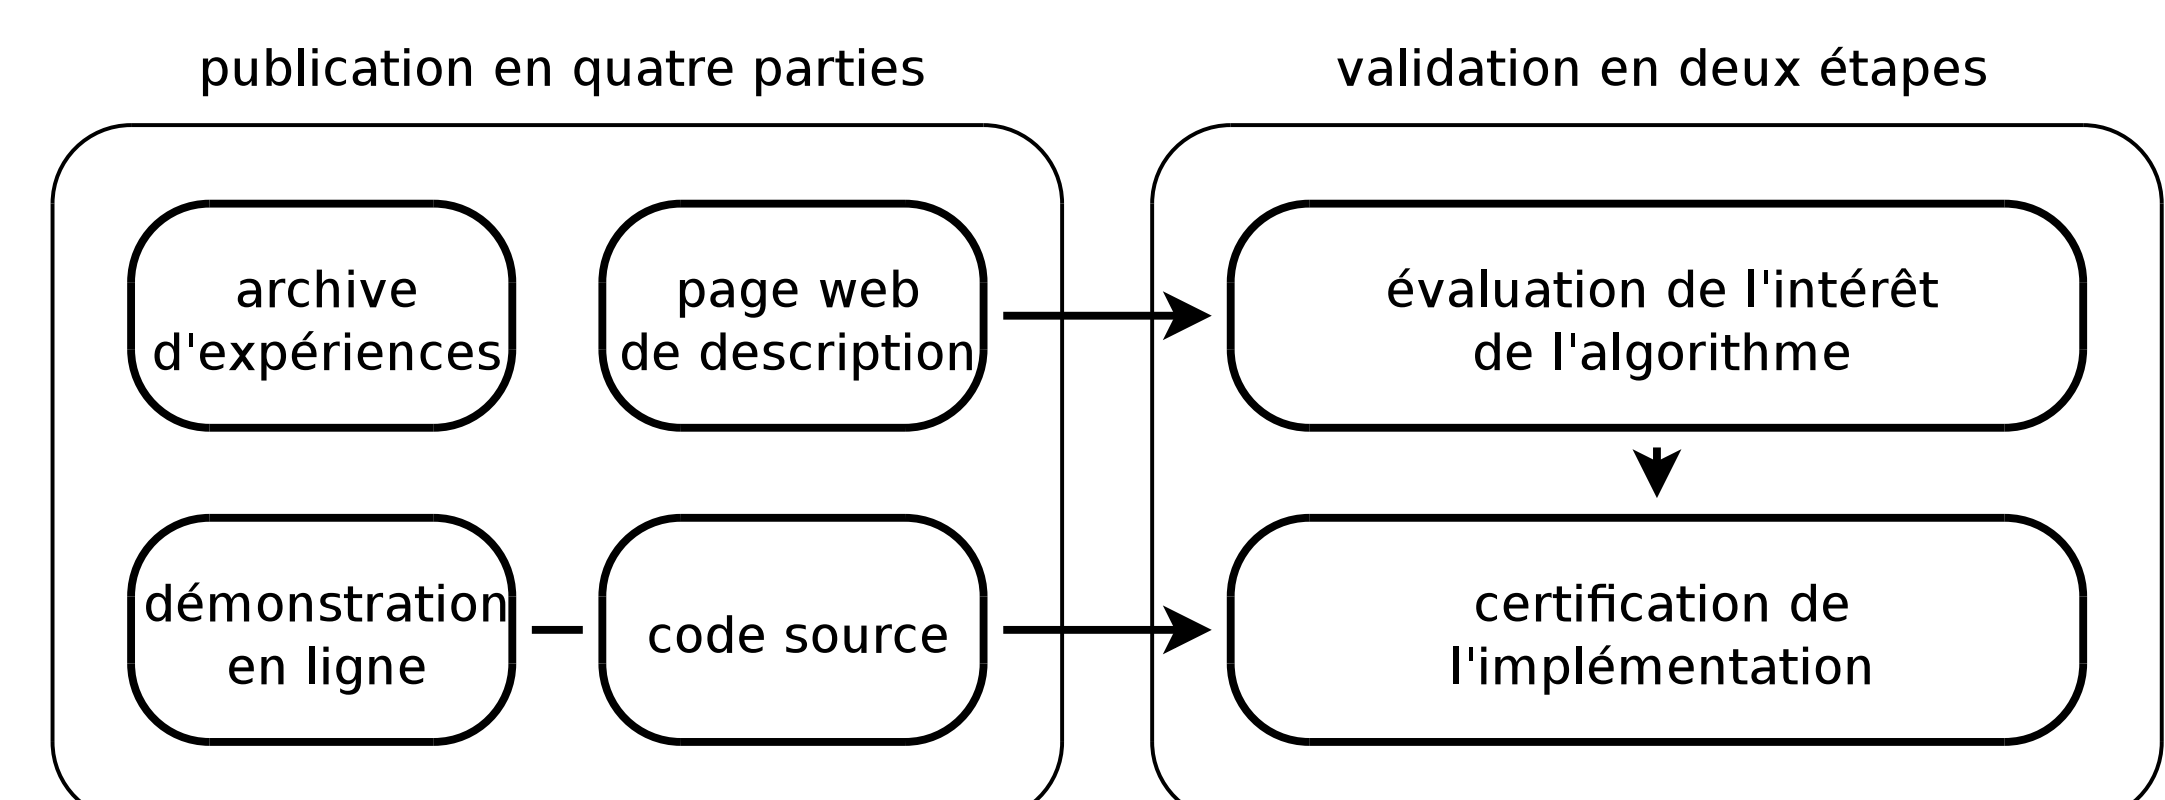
publication en quatre parties

archive d'expériences

page web de description

démonstration en ligne

code source

validation en deux étapes

évaluation de l'intérêt de l'algorithme

certification de l'implémentation